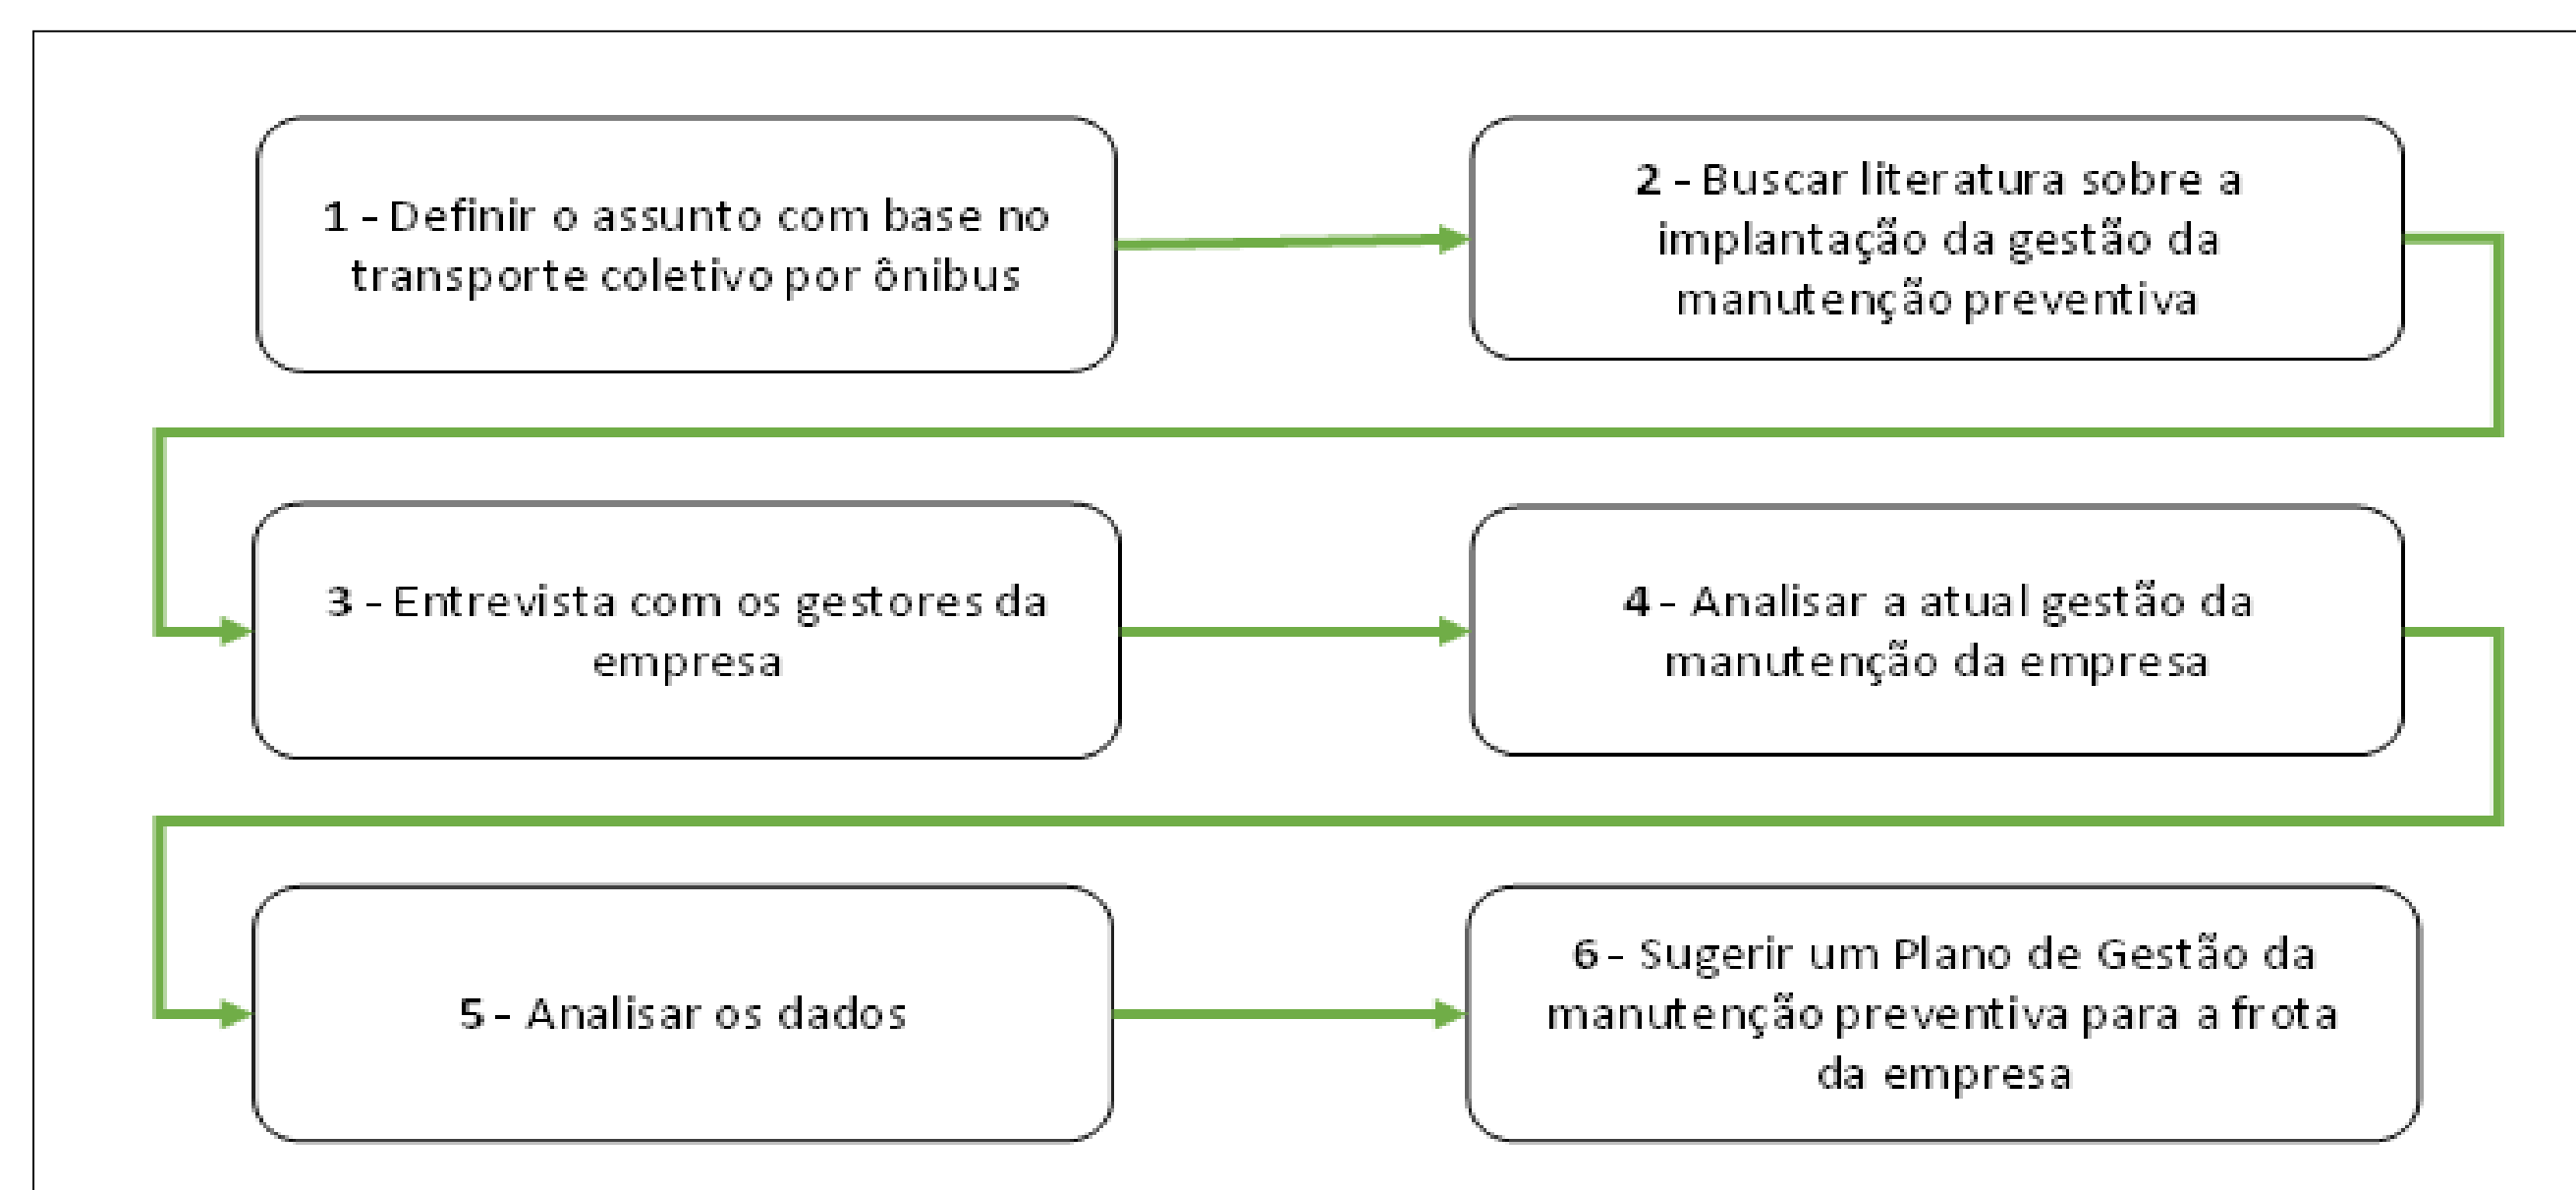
1 - Definir o assunto com base no transporte coletivo por ônibus

2 - Buscar literatura sobre a implantação da gestão da manutenção preventiva

3 - Entrevista com os gestores da empresa

4 - Analisar a atual gestão da manutenção da empresa

5 - Analisar os dados

6 - Sugerir um Plano de Gestão da manutenção preventiva para a frota da empresa